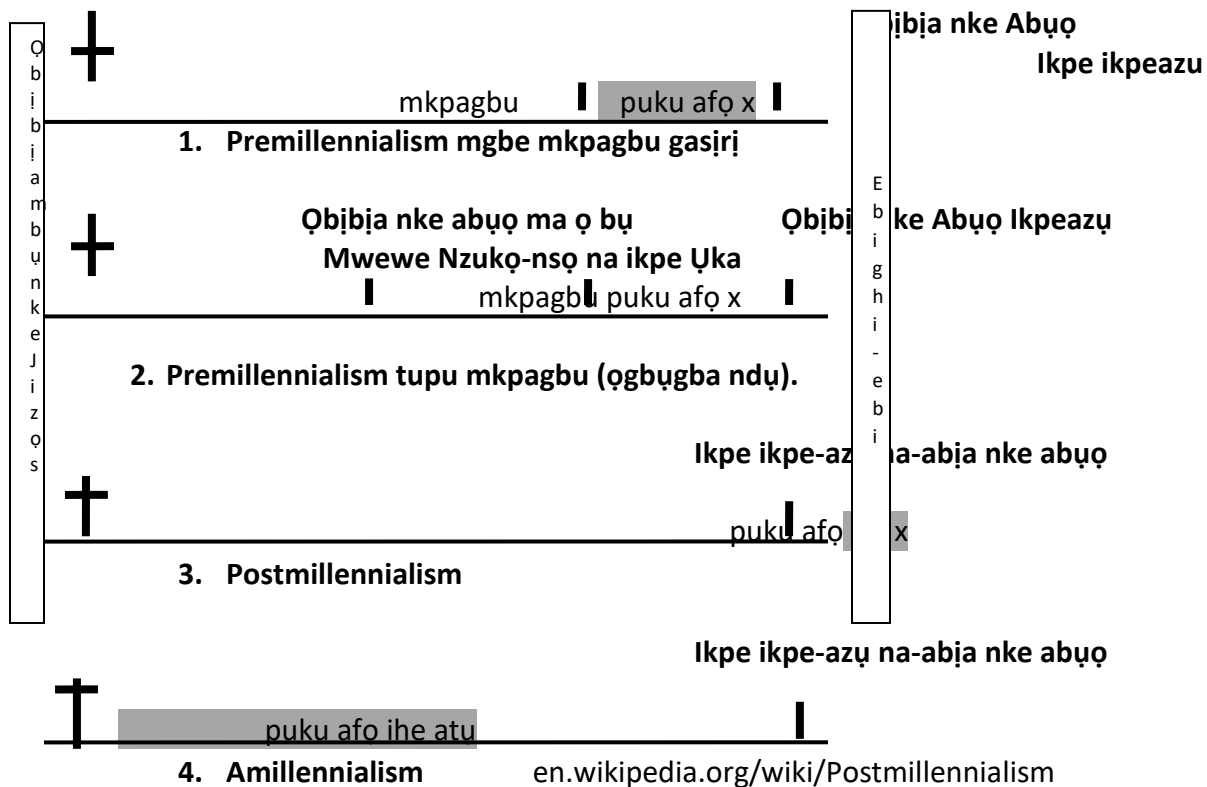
Ọbịbịa mbụ nke Jizọs

Ọbịbịa nke Abụọ

Ikpe ikpeazu

mkpagbu puku afọ x

1. Premillennialism mgbe mkpagbu gasịrị

Ebighi-ebi

Ọbịbịa nke abụọ ma ọ bụ Mwewe Nzukọ-nsọ na ikpe Ụka

Ọbịbịa nke Abụọ Ikpeazụ

mkpagbu puku afọ x

2. Premillennialism tupu mkpagbu (ọgbụgba ndụ).

Ikpe ikpe-azụ na-abịa nke abụọ

puku afọ x

3. Postmillennialism

Ikpe ikpe-azụ na-abịa nke abụọ

puku afọ ihe atụ

4. Amillennialism en.wikipedia.org/wiki/Postmillennialism